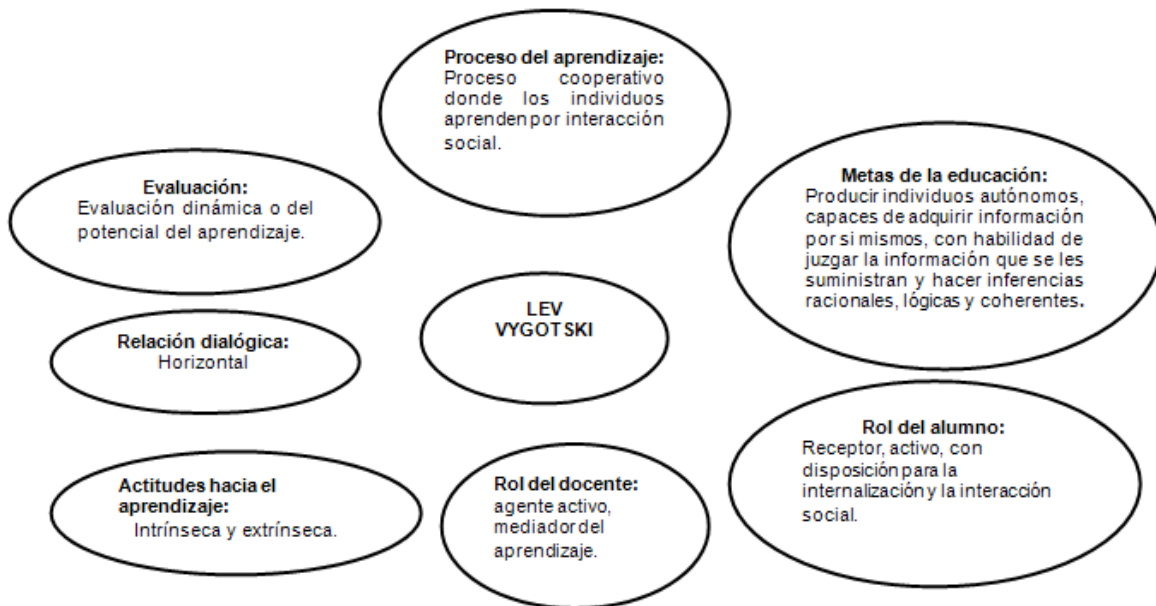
Proceso del aprendizaje:
Proceso cooperativo donde los individuos aprenden por interacción social.

Evaluación:
Evaluación dinámica o del potencial del aprendizaje.

Metas de la educación:
Producir individuos autónomos, capaces de adquirir información por si mismos, con habilidad de juzgar la información que se les suministran y hacer inferencias racionales, lógicas y coherentes.

LEV VYGOTSKI

Relación dialógica:
Horizontal

Rol del alumno:
Receptor, activo, con disposición para la internalización y la interacción social.

Actitudes hacia el aprendizaje:
Intrínseca y extrínseca.

Rol del docente:
agente activo, mediador del aprendizaje.